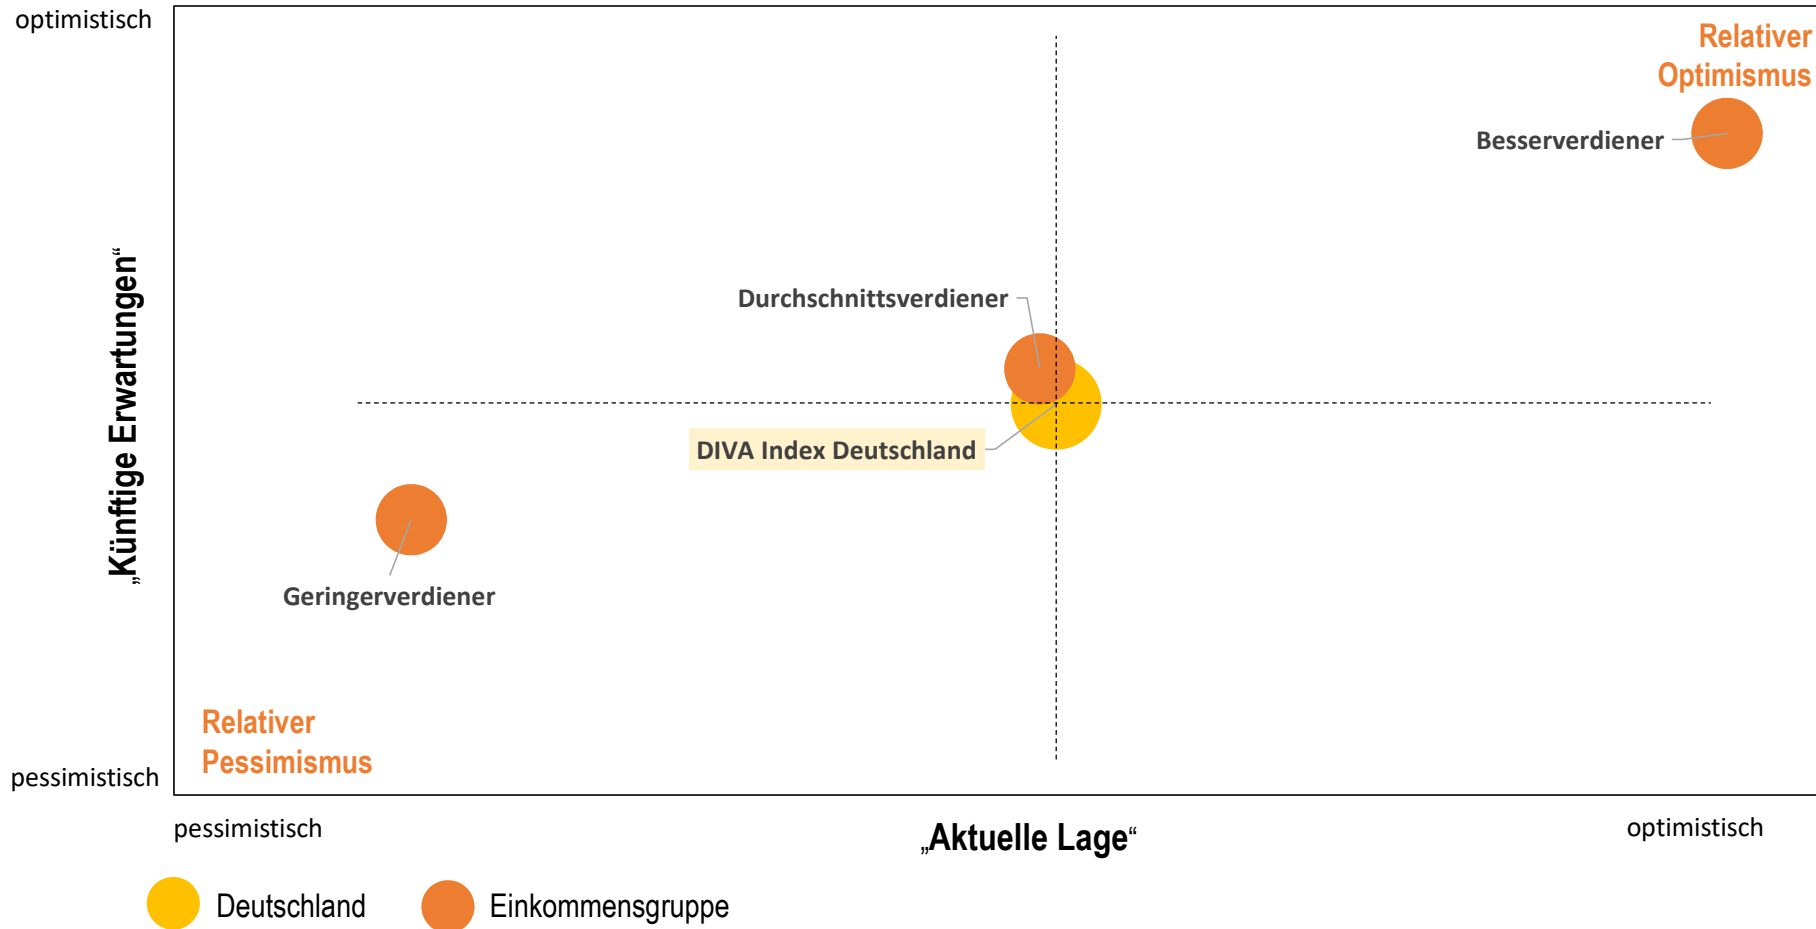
optimistisch

„Künftige Erwartungen“

pessimistisch

Relativer Optimismus

Besserverdiener

Durchschnittsverdiener

DIVA Index Deutschland

Geringerverdiener

Relativer Pessimismus

pessimistisch

„Aktuelle Lage“

optimistisch

Deutschland

Einkommensgruppe